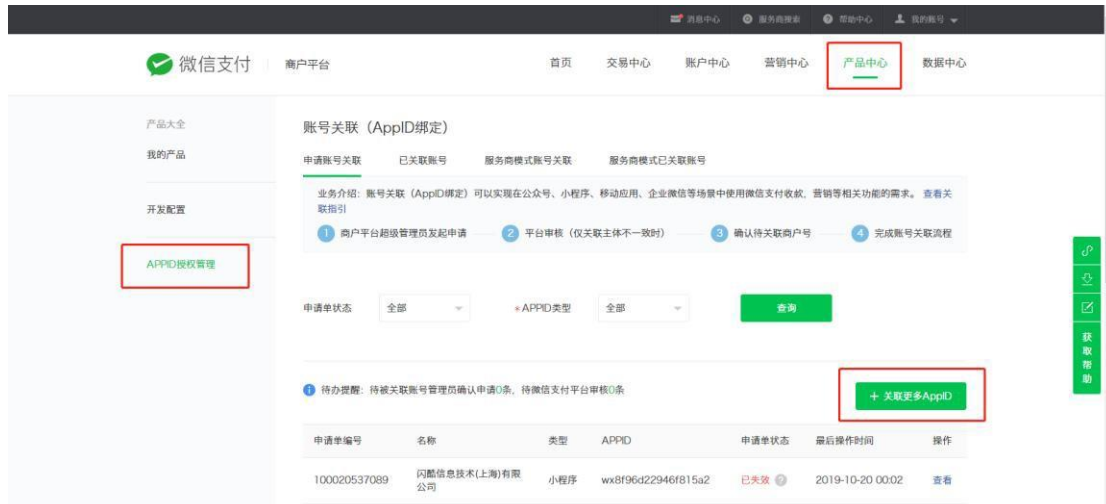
消息中心 服务商搜索 帮助中心 我的账号

微信支付 商户平台

首页 交易中心 账户中心 营销中心 产品中心 数据中心

产品大全
我的产品

开发配置

APPID授权管理

账号关联（AppID绑定）

申请账号关联 已关联账号 服务商模式账号关联 服务商模式已关联账号

业务介绍：账号关联（AppID绑定）可以实现在公众号、小程序、移动应用、企业微信等场景中使用微信支付收款，营销等相关功能的需求。查看关联指引

1 商户平台超级管理员发起申请 2 平台审核（仅关联主体不一致时） 3 确认待关联商户号 4 完成账号关联流程

申请单状态 全部 *APPID类型 全部 查询

待办提醒：待被关联账号管理员确认申请0条，待微信支付平台审核0条

+ 关联更多AppID

| 申请单编号 | 名称 | 类型 | APPID | 申请单状态 | 最后操作时间 | 操作 |
|---|---|---|---|---|---|---|
| 100020537089 | 闪酷信息技术(上海)有限公司 | 小程序 | wx8f96d22946f815a2 | 已失效 | 2019-10-20 00:02 | 查看 |

获取帮助